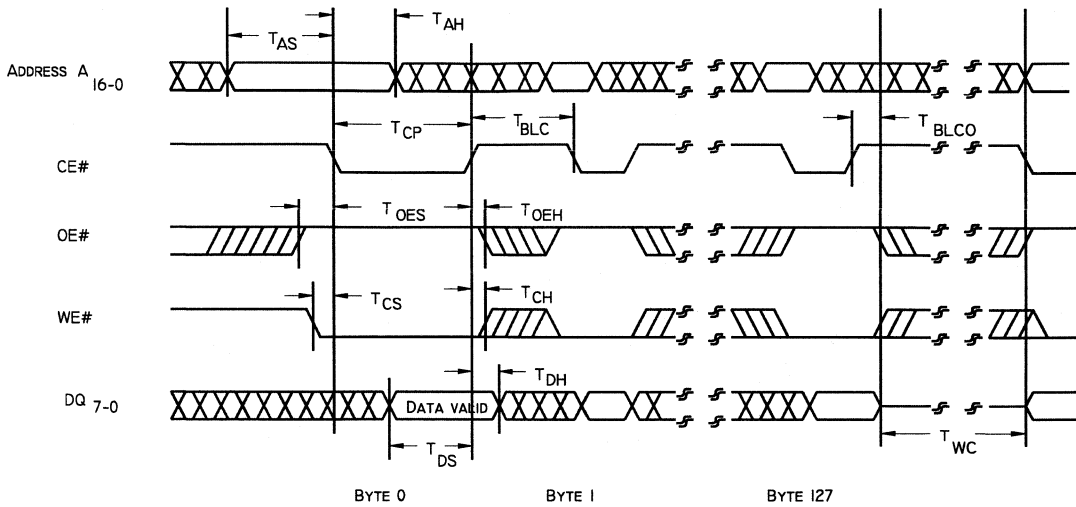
$T_{AS}$

$T_{AH}$

ADDRESS $A_{16-0}$

$T_{CP}$

$T_{BLC}$

$T_{BLCO}$

CE#

$T_{OES}$

$T_{OEH}$

OE#

$T_{CS}$

$T_{CH}$

WE#

$T_{DH}$

$DQ_{7-0}$

DATA VALID

$T_{DS}$

$T_{WC}$

BYTE 0

BYTE 1

BYTE 127